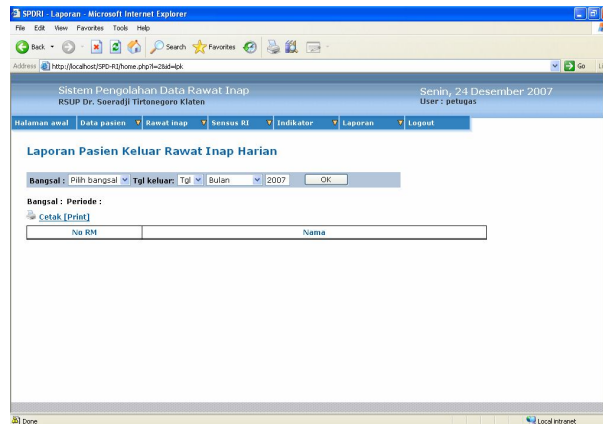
SPDRI - Laporan - Microsoft Internet Explorer

File Edit View Favorites Tools Help

Back Search Favorites Go

Address http://localhost/SPD-RI/home.php?l=2&id=lpk

Sistem Pengolahan Data Rawat Inap
RSUP Dr. Soeradji Tirtonegoro Klaten

Senin, 24 Desember 2007
User : petugas

Halaman awal | Data pasien | Rawat inap | Sensus RI | Indikator | Laporan | Logout

Laporan Pasien Keluar Rawat Inap Harian

Bangsal : Pilih bangsal Tgl keluar: Tgl Bulan 2007 OK

Bangsal : Periode :

Cetak [Print]

| No RM | Nama |
|---|---|

Done

Local intranet